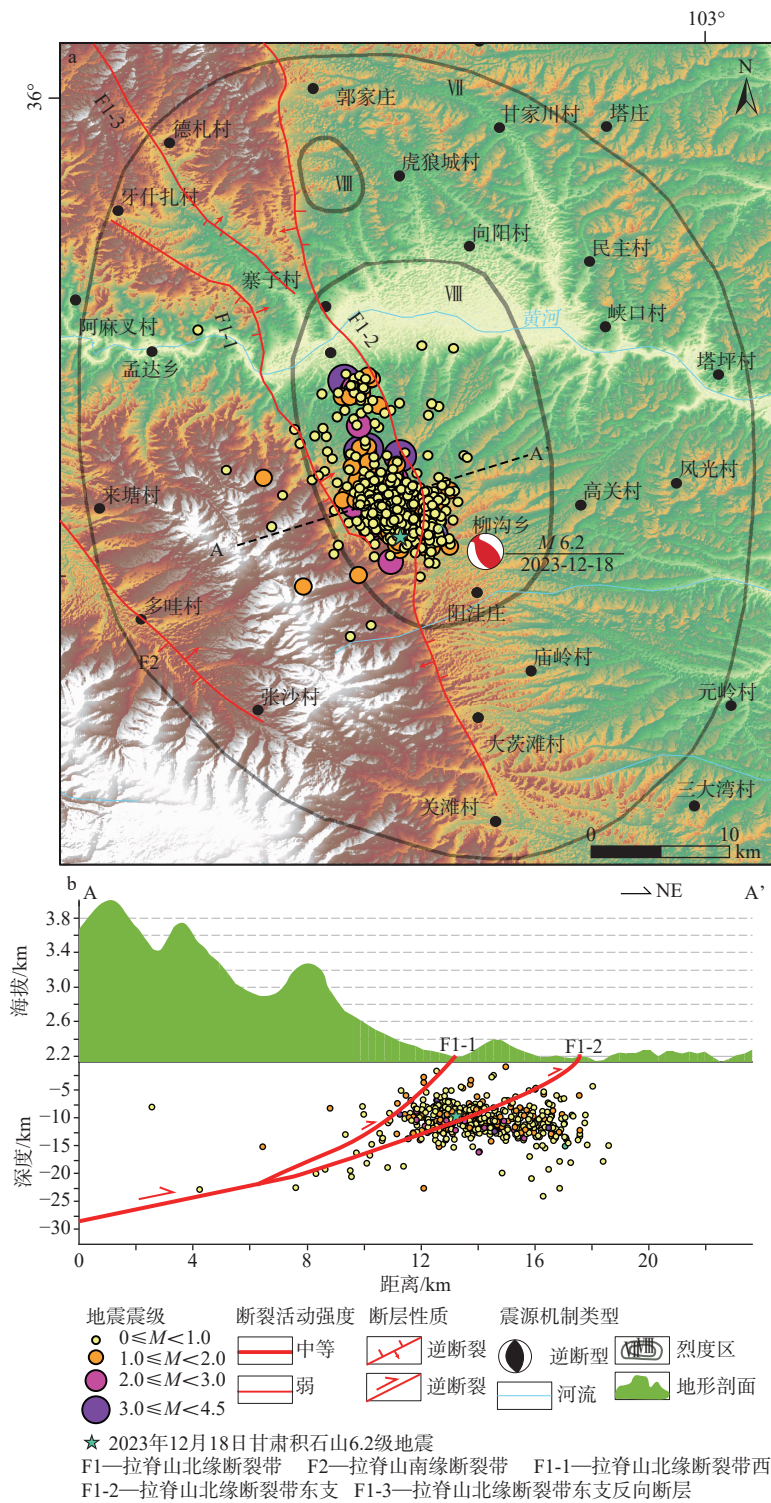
103°
a
36°
N
F1-3
德札村
郭家庄
Ⅶ
甘家川村
塔庄
Ⅷ
虎狼城村
牙什扎村
向阳村
民主村
寨子村
Ⅷ
阿麻叉村
F1-2
黄河
峡口村
F1-1
孟达乡
塔坪村
A'
风光村
来塘村
高关村
柳沟乡
A
$M$ 6.2
2023-12-18
多哇村
阳洼庄
F2
庙岭村
张沙村
元岭村
大茨滩村
三大湾村
关滩村
0
10
km
b
A
NE
A'
3.8
3.4
3.0
2.6
2.2
海拔/km
F1-1
F1-2
-5
-10
-15
-20
-25
-30
深度/km
0
4
8
12
16
20
距离/km
地震震级
$0\leq M<1.0$
$1.0\leq M<2.0$
$2.0\leq M<3.0$
$3.0\leq M<4.5$
断裂活动强度
中等
弱
断层性质
逆断裂
逆断裂
震源机制类型
逆断型
河流
烈度区
地形剖面
2023年12月18日甘肃积石山6.2级地震
F1—拉脊山北缘断裂带 F2—拉脊山南缘断裂带 F1-1—拉脊山北缘断裂带西
F1-2—拉脊山北缘断裂带东支 F1-3—拉脊山北缘断裂带东支反向断层